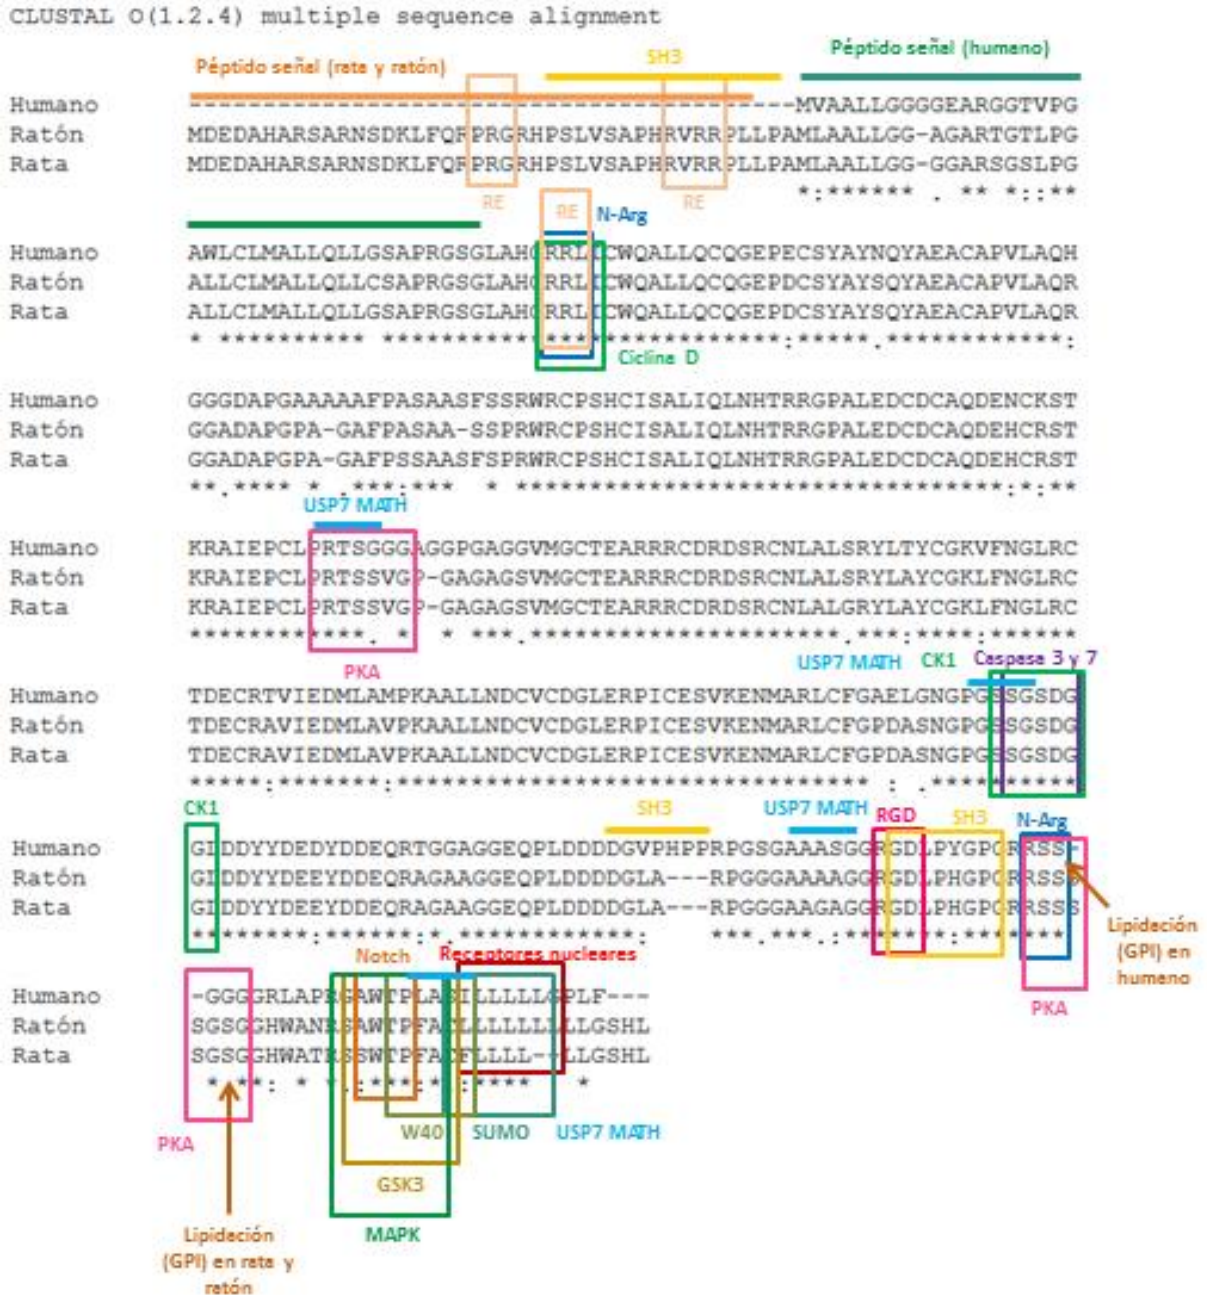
CLUSTAL O(1.2.4) multiple sequence alignment

Péptido señal (rata y ratón)    SH3    Péptido señal (humano)

Humano  ------------------------------------------MVAALLGGGEARGGTVPG
Ratón   MDEDAHARSARNSDKLFQRPRGRHPSLVSAPHRVRRPLLPAMLAALLGG-AGARTGTLPG
Rata    MDEDAHARSARNSDKLFQRPRGRHPSLVSAPHRVRRPLLPAMLAALLGG-GGARSGSLPG
                                                  *:****** . ** *::**

RE    RE    N-Arg    RE

Humano  AWLCLMALLQLLGSAPRGSGLAHGRRLICWQALLQCQGEPECSYAYNQYAEACAPVLAQH
Ratón   ALLCLMALLQLLCSAPRGSGLAHGRRLICWQALLQCQGEPDCSYAYSQYAEACAPVLAQR
Rata    ALLCLMALLQLLGSAPRGSGLAHGRRLICWQALLQCQGEPDCSYAYSQYAEACAPVLAQR
        * *********** ***********************:*****.*************:

Ciclina D

Humano  GGGDAPGAAAAAFPASAASFSSRWRCPSHCISALIQLNHTRRGPALEDCDCAQDENCKST
Ratón   GGADAPGPA-GAFPASAA-SSPRWRCPSHCISALIQLNHTRRGPALEDCDCAQDEHCRST
Rata    GGADAPGPA-GAFPSSAASFSPRWRCPSHCISALIQLNHTRRGPALEDCDCAQDEHCRST
        **.**** * ***:*** * ********************************:*:**

USP7 MATH

Humano  KRAIEPCLPRTSGGGAGGPGAGGVMGCTEARRRCDRDSRCNLALSRYLTYCGKVFNGLRC
Ratón   KRAIEPCLPRTSSVGP-GAGAGSVMGCTEARRRCDRDSRCNLALSRYLAYCGKLFNGLRC
Rata    KRAIEPCLPRTSSVGP-GAGAGSVMGCTEARRRCDRDSRCNLALGRYLAYCGKLFNGLRC
        ************. * * ***.*********************.***:****:******

PKA    USP7 MATH    CK1    Caspasa 3 y 7

Humano  TDECRTVIEDMLAMPKAALLNDCVCDGLERPICESVKENMARLCFGAELGNGPGSSGSDG
Ratón   TDECRAVIEDMLAVPKAALLNDCVCDGLERPICESVKENMARLCFGPDASNGPGSSGSDG
Rata    TDECRAVIEDMLAVPKAALLNDCVCDGLERPICESVKENMARLCFGPDASNGPGSSGSDG
        *****:*******:***********************************  : .*********

CK1    SH3    USP7 MATH    RGD    SH3    N-Arg

Humano  GIDDYYDEDYDDEQRTGGAGGEQPLDDDDGVPHPPRPGSGAAASGGRGDLPYGPGRRSS-
Ratón   GIDDYYDEEYDDEQRAGAAGGEQPLDDDDGLA---RPGGGAAAAGGRGDLPHGPGRRSSS
Rata    GIDDYYDEEYDDEQRAGAAGGEQPLDDDDGLA---RPGGGAAGAGGRGDLPHGPGRRSSS
        ********:******:*.************:    ***.***.:*******:*******

Lipidación (GPI) en humano    PKA

Notch    Receptores nucleares

Humano  -GGGRLAPRGAWTPLAGILLLLLGPLF---
Ratón   SGSGGHWANRSAWTPFACLLLLLLLLGSHL
Rata    SGSGGHWATRSSWTPFACFLLLL--LLGSHL
         * **: * *:****:* ****  *

PKA    W40    SUMO    USP7 MATH    GSK3    MAPK

Lipidación (GPI) en rata y ratón